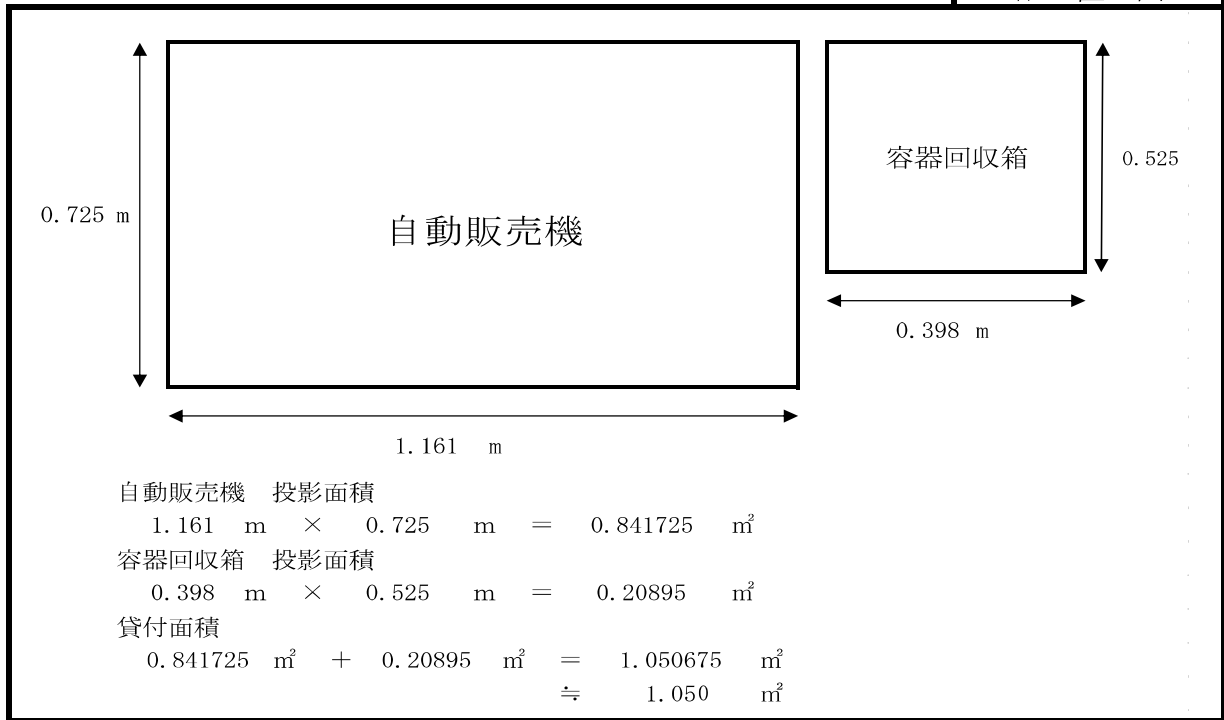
0.725 m

自動販売機

容器回収箱

0.525

0.398 m

1.161 m

自動販売機　投影面積
1.161 m × 0.725 m = 0.841725 ㎡
容器回収箱　投影面積
0.398 m × 0.525 m = 0.20895 ㎡
貸付面積
0.841725 ㎡ + 0.20895 ㎡ = 1.050675 ㎡
≒ 1.050 ㎡